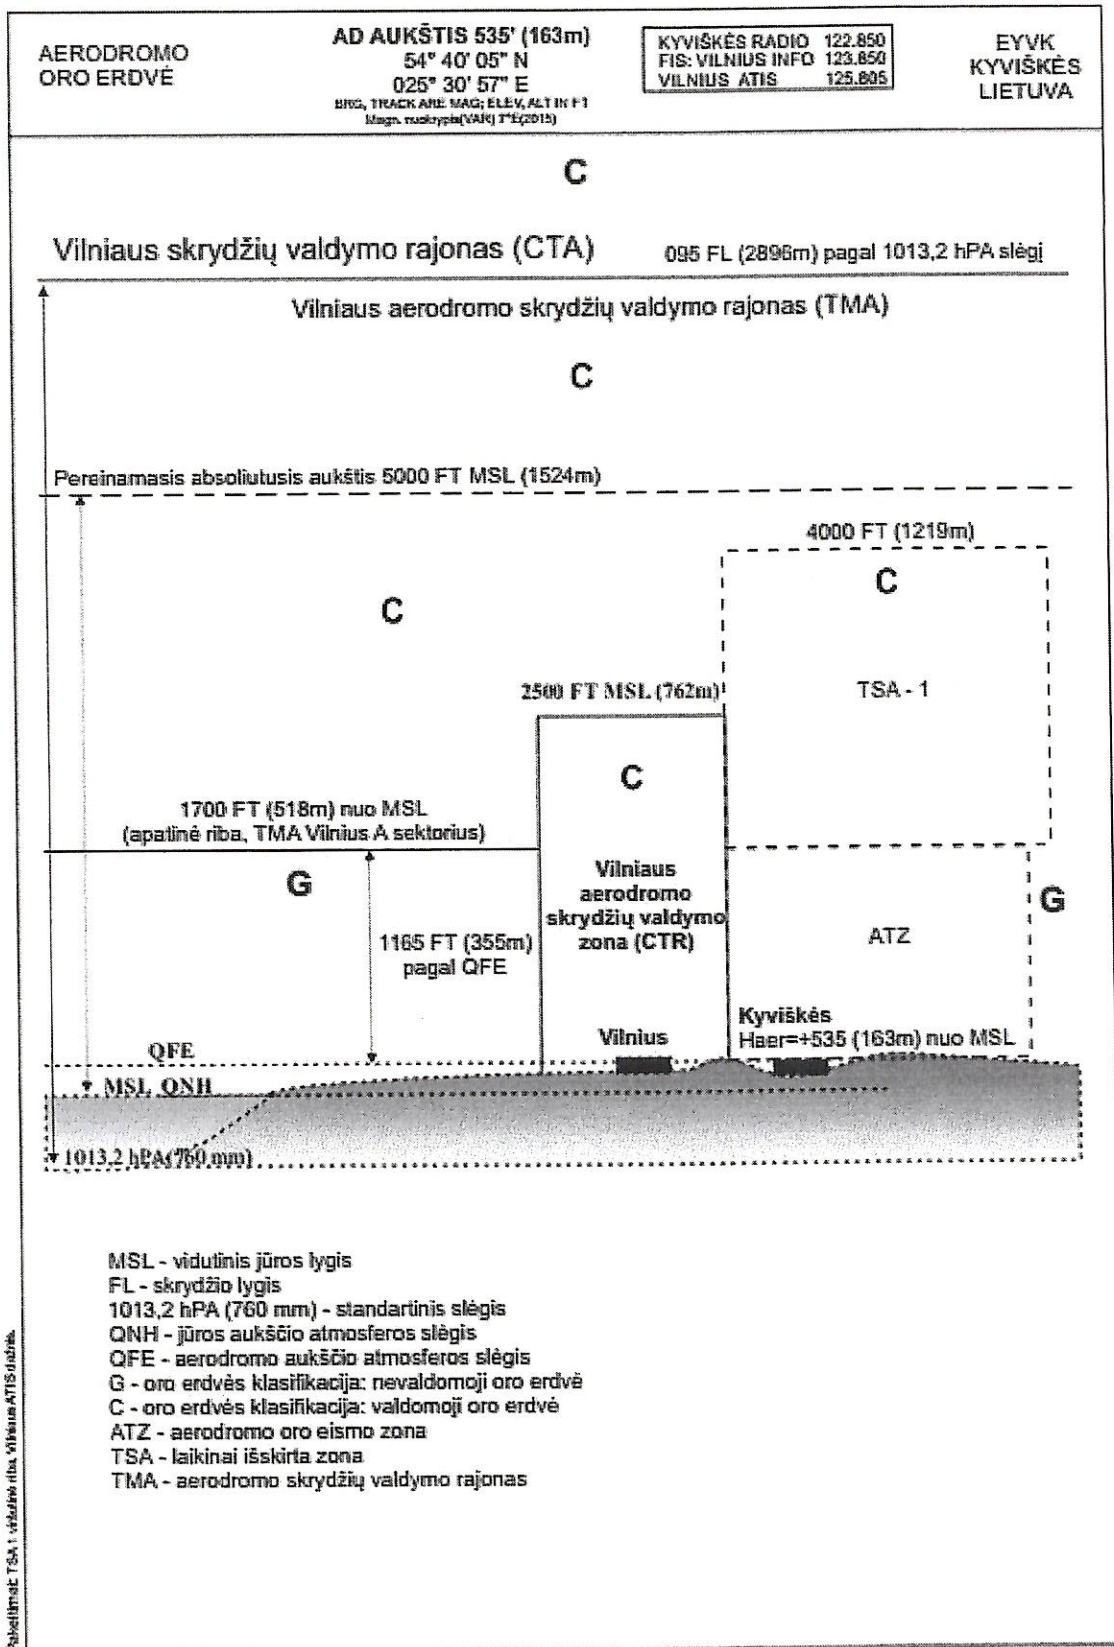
AERODROMO ORO ERDVĖ

AD AUKŠTIS 535' (163m)
54° 40' 05" N
025° 30' 57" E
BRG, TRACK ARE MAG; ELEV, ALT IN FT
Magn. nuokrypis(VAR) 7°E(2015)

| KYVIŠKĖS RADIO | 122.850 |
|---|---|
| FIS: VILNIUS INFO | 123.850 |
| VILNIUS ATIS | 125.805 |

EYVK
KYVIŠKĖS
LIETUVA

C

Vilniaus skrydžių valdymo rajonas (CTA)

095 FL (2896m) pagal 1013,2 hPA slėgį

Vilniaus aerodromo skrydžių valdymo rajonas (TMA)

C

Pereinamasis absoliutusis aukštis 5000 FT MSL (1524m)

4000 FT (1219m)

C

C

2500 FT MSL (762m)

TSA - 1

C

1700 FT (518m) nuo MSL
(apatinė riba, TMA Vilnius A sektorius)

G

Vilniaus aerodromo skrydžių valdymo zona (CTR)

G

1165 FT (355m)
pagal QFE

ATZ

Kyviškės
Haer=+535 (163m) nuo MSL

Vilnius

QFE

MSL QNH

1013,2 hPA(760 mm)

MSL - vidutinis jūros lygis
FL - skrydžio lygis
1013,2 hPA (760 mm) - standartinis slėgis
QNH - jūros aukščio atmosferos slėgis
QFE - aerodromo aukščio atmosferos slėgis
G - oro erdvės klasifikacija: nevaldomoji oro erdvė
C - oro erdvės klasifikacija: valdomoji oro erdvė
ATZ - aerodromo oro eismo zona
TSA - laikinai išskirta zona
TMA - aerodromo skrydžių valdymo rajonas

Pastaba: TSA 1 viršutinė riba, Vilnius ATIS duomenys.